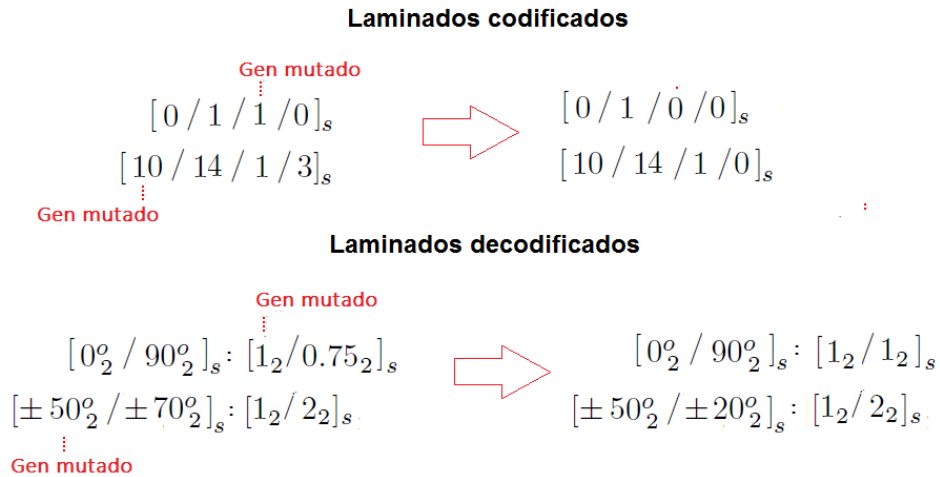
Laminados codificados

Gen mutado

$[0/1/1/0]_s$

$[10/14/1/3]_s$

Gen mutado

$[0/1/0/0]_s$

$[10/14/1/0]_s$

Laminados decodificados

Gen mutado

$[0^o_2/90^o_2]_s$: $[1_2/0.75_2]_s$

$[\pm 50^o_2/\pm 70^o_2]_s$: $[1_2/2_2]_s$

Gen mutado

$[0^o_2/90^o_2]_s$: $[1_2/1_2]_s$

$[\pm 50^o_2/\pm 20^o_2]_s$: $[1_2/2_2]_s$